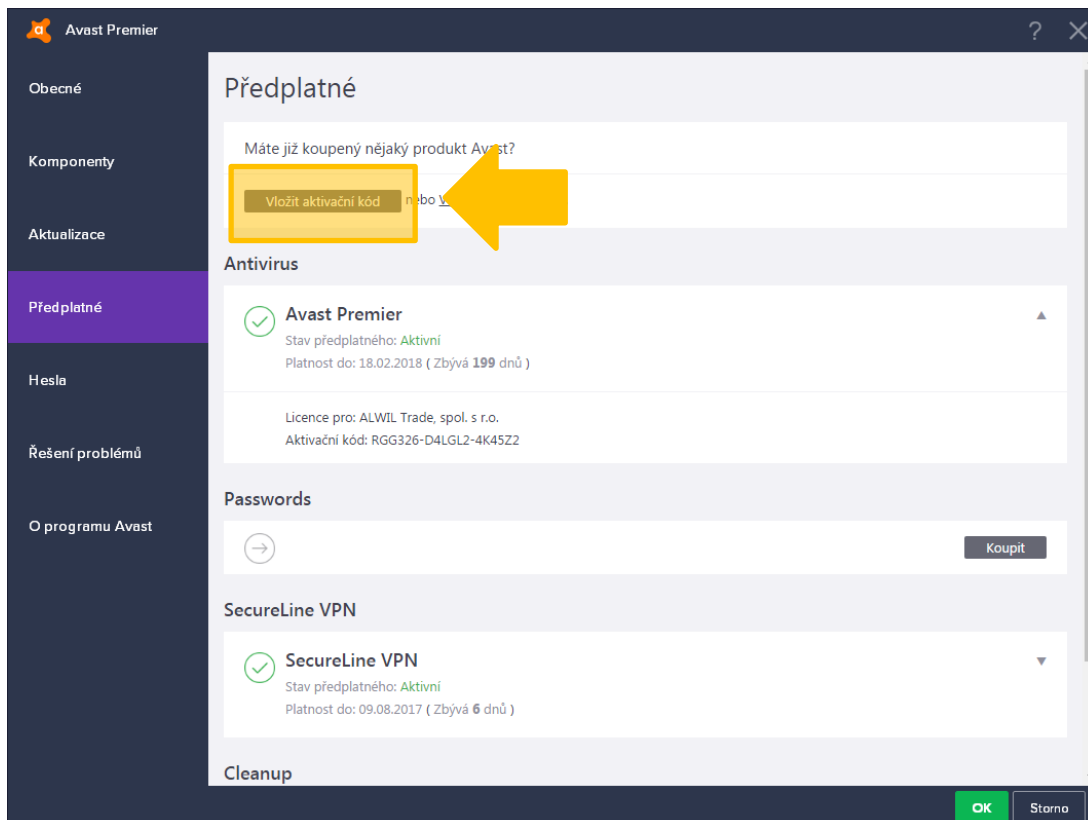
Avast Premier

? ✕

Obecné

Komponenty

Aktualizace

Předplatné

Hesla

Řešení problémů

O programu Avast

Předplatné

Máte již koupený nějaký produkt Av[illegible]st?

Vložit aktivační kód nebo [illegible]

Antivirus

Avast Premier
Stav předplatného: Aktivní
Platnost do: 18.02.2018 ( Zbývá 199 dnů )

Licence pro: ALWIL Trade, spol. s r.o.
Aktivační kód: RGG326-D4LGL2-4K45Z2

Passwords

Koupit

SecureLine VPN

SecureLine VPN
Stav předplatného: Aktivní
Platnost do: 09.08.2017 ( Zbývá 6 dnů )

Cleanup

OK

Storno